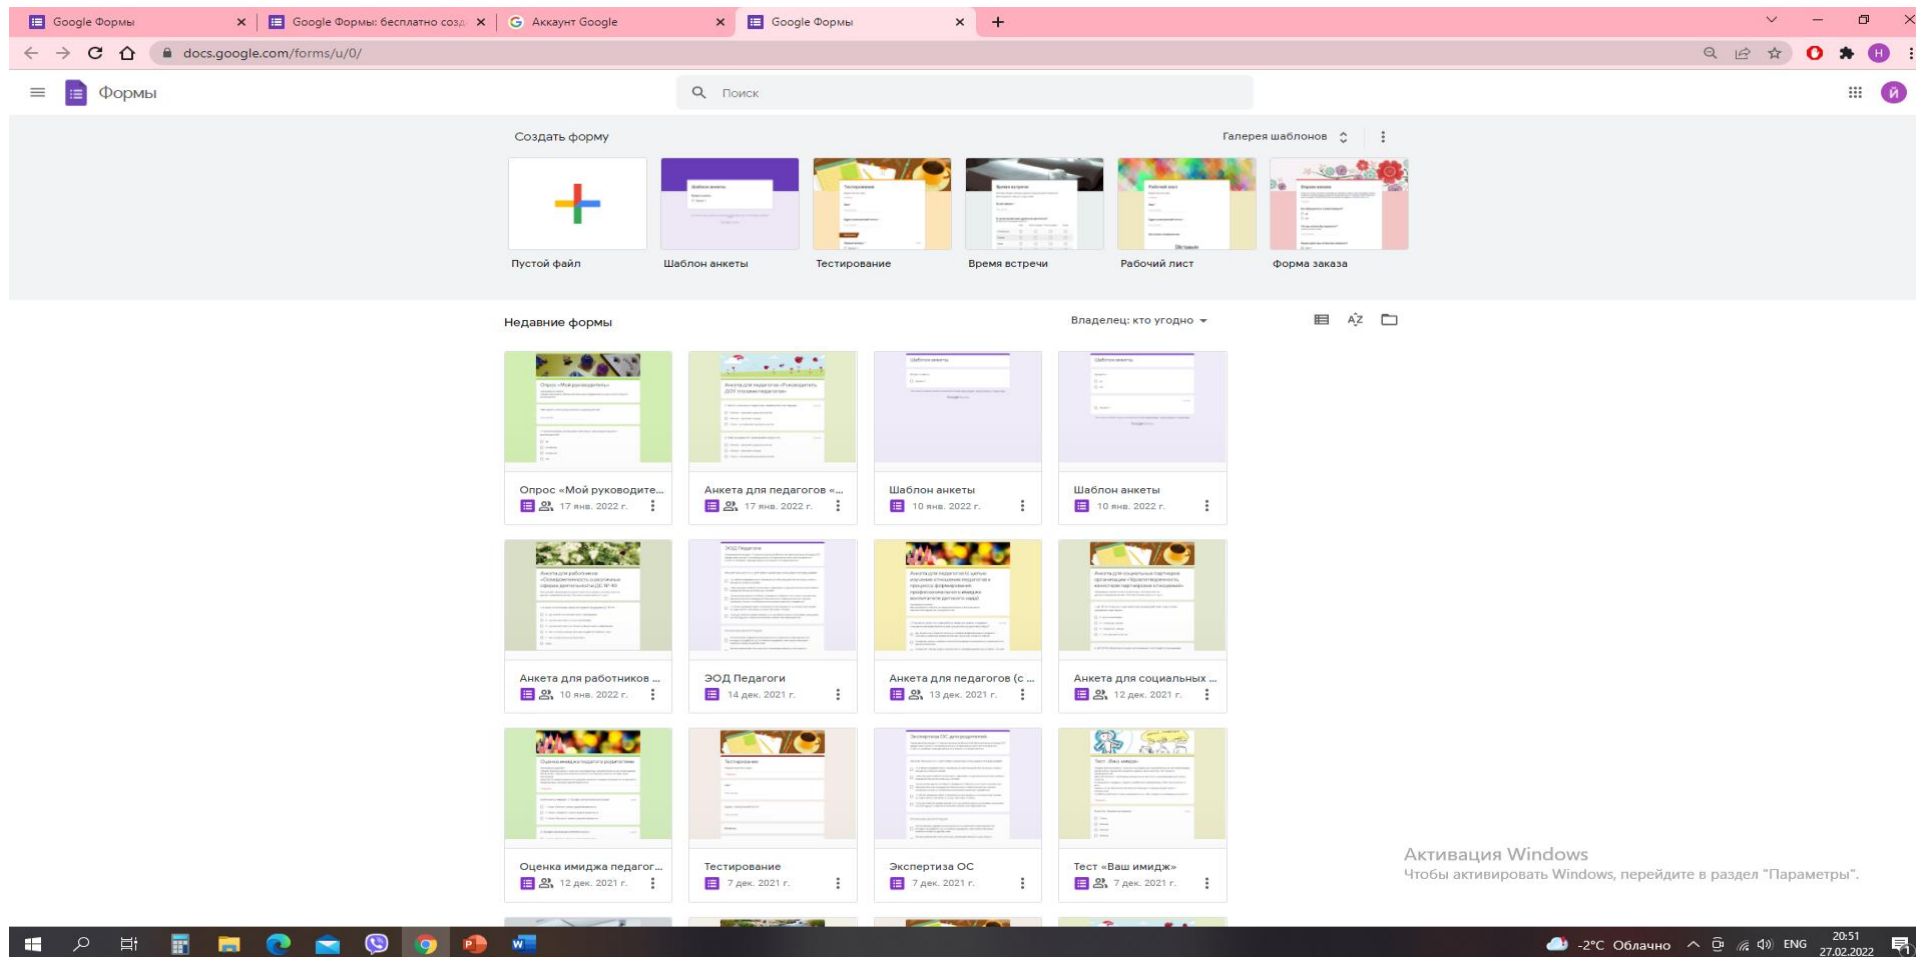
Google Формы
Google Формы: бесплатно созд
Аккаунт Google
Google Формы

docs.google.com/forms/u/0/

Формы

Поиск

Создать форму

Галерея шаблонов

Пустой файл
Шаблон анкеты
Тестирование
Время встречи
Рабочий лист
Форма заказа

Недавние формы

Владелец: кто угодно

Опрос «Мой руководите...
17 янв. 2022 г.

Анкета для педагогов «...
17 янв. 2022 г.

Шаблон анкеты
10 янв. 2022 г.

Шаблон анкеты
10 янв. 2022 г.

Анкета для работников ...
10 янв. 2022 г.

ЭОД Педагоги
14 дек. 2021 г.

Анкета для педагогов (с ...
13 дек. 2021 г.

Анкета для социальных ...
12 дек. 2021 г.

Оценка имиджа педагог...
12 дек. 2021 г.

Тестирование
7 дек. 2021 г.

Экспертиза ОС
7 дек. 2021 г.

Тест «Ваш имидж»
7 дек. 2021 г.

Активация Windows
Чтобы активировать Windows, перейдите в раздел "Параметры".

-2°C Облачно
ENG
20:51
27.02.2022